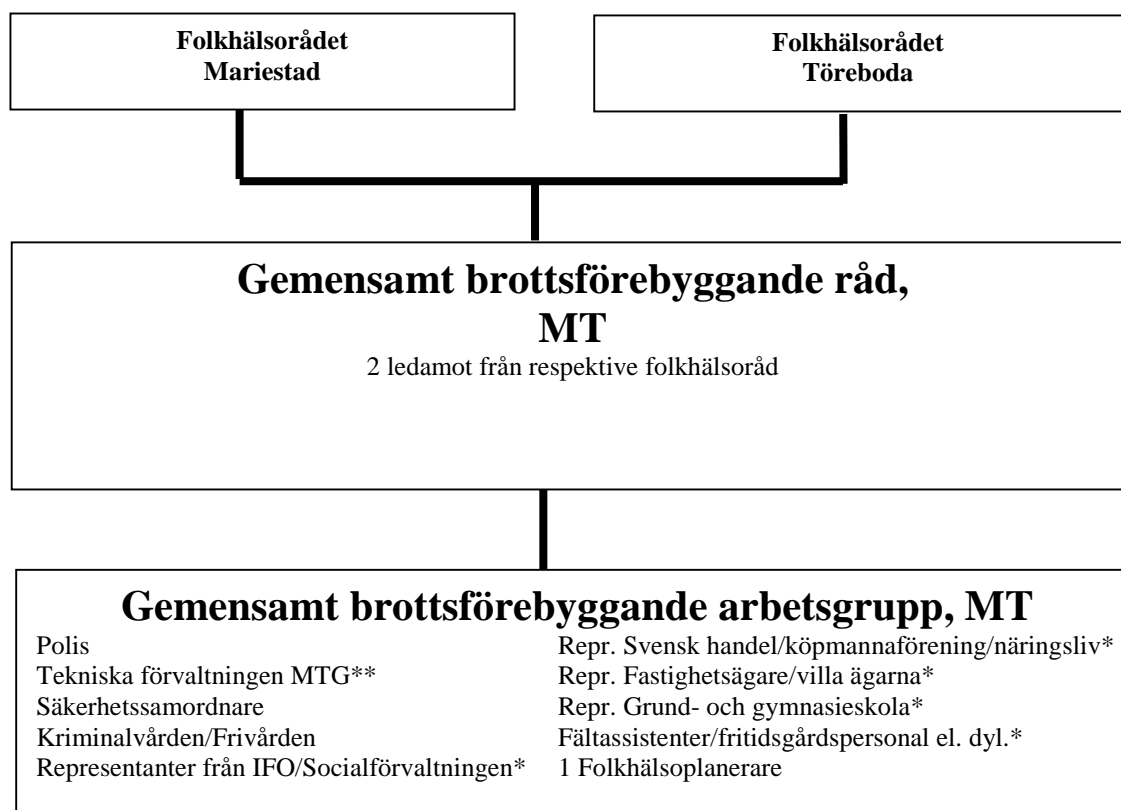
Folkhälsorådet
Mariestad

Folkhälsorådet
Töreboda

Gemensamt brottsförebyggande råd, MT
2 ledamot från respektive folkhälsoråd

Gemensamt brottsförebyggande arbetsgrupp, MT
Polis
Tekniska förvaltningen MTG**
Säkerhetssamordnare
Kriminalvården/Frivården
Representanter från IFO/Socialförvaltningen*

Repr. Svensk handel/köpmannaförening/näringsliv*
Repr. Fastighetsägare/villa ägarna*
Repr. Grund- och gymnasieskola*
Fältassistenter/fritidsgårdspersonal el. dyl.*
1 Folkhälsoplanerare